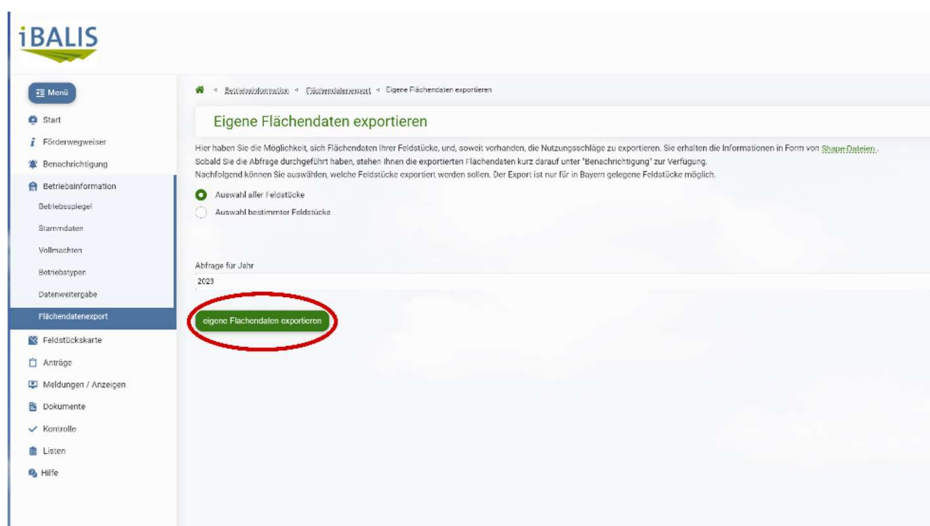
iBALIS

Menü

Start

Förderwegweiser

Benachrichtigung

Betriebsinformation

Betriebsspiegel

Stammdaten

Vollmachten

Betriebstypen

Datenweitergabe

Flächendatenexport

Feldstückskarte

Anträge

Meldungen / Anzeigen

Dokumente

Kontrolle

Listen

Hilfe

Betriebsinformation < Flächendatenexport < Eigene Flächendaten exportieren

Eigene Flächendaten exportieren

Hier haben Sie die Möglichkeit, sich Flächendaten Ihrer Feldstücke, und, soweit vorhanden, die Nutzungsschläge zu exportieren. Sie erhalten die Informationen in Form von Shape-Dateien. Sobald Sie die Abfrage durchgeführt haben, stehen Ihnen die exportierten Flächendaten kurz darauf unter "Benachrichtigung" zur Verfügung.
Nachfolgend können Sie auswählen, welche Feldstücke exportiert werden sollen. Der Export ist nur für in Bayern gelegene Feldstücke möglich.

Auswahl aller Feldstücke

Auswahl bestimmter Feldstücke

Abfrage für Jahr

2023

eigene Flächendaten exportieren